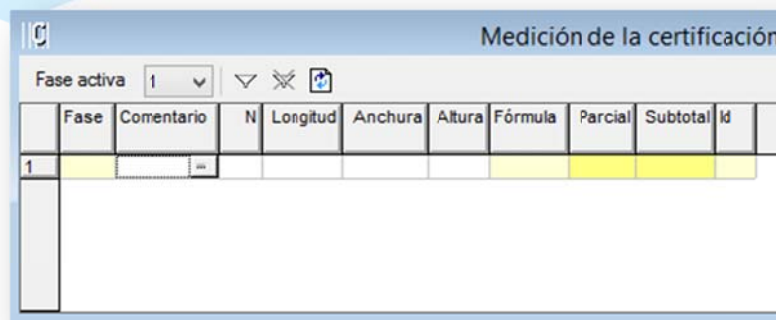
Medición de la certificación

Fase activa 1

| | Fase | Comentario | N | Longitud | Anchura | Altura | Fórmula | Parcial | Subtotal | Id |
|---|---|---|---|---|---|---|---|---|---|---|
| 1 | | | | | | | | | | |